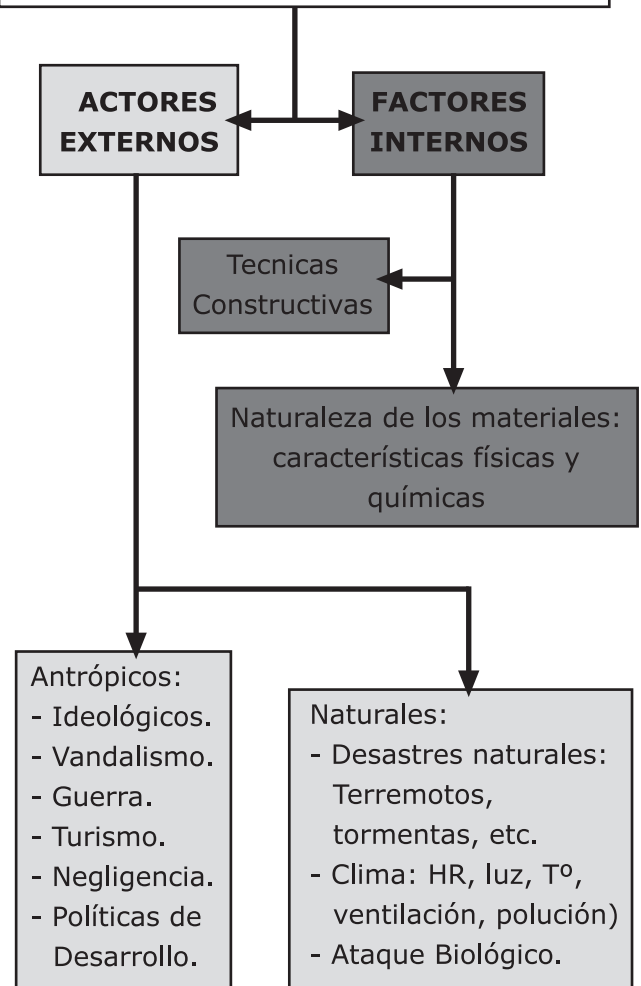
ACTORES EXTERNOS

FACTORES INTERNOS

Tecnicas Constructivas

Naturaleza de los materiales: características físicas y químicas

Antrópicos:
- Ideológicos.
- Vandalismo.
- Guerra.
- Turismo.
- Negligencia.
- Políticas de Desarrollo.

Naturales:
- Desastres naturales: Terremotos, tormentas, etc.
- Clima: HR, luz, Tº, ventilación, polución)
- Ataque Biológico.